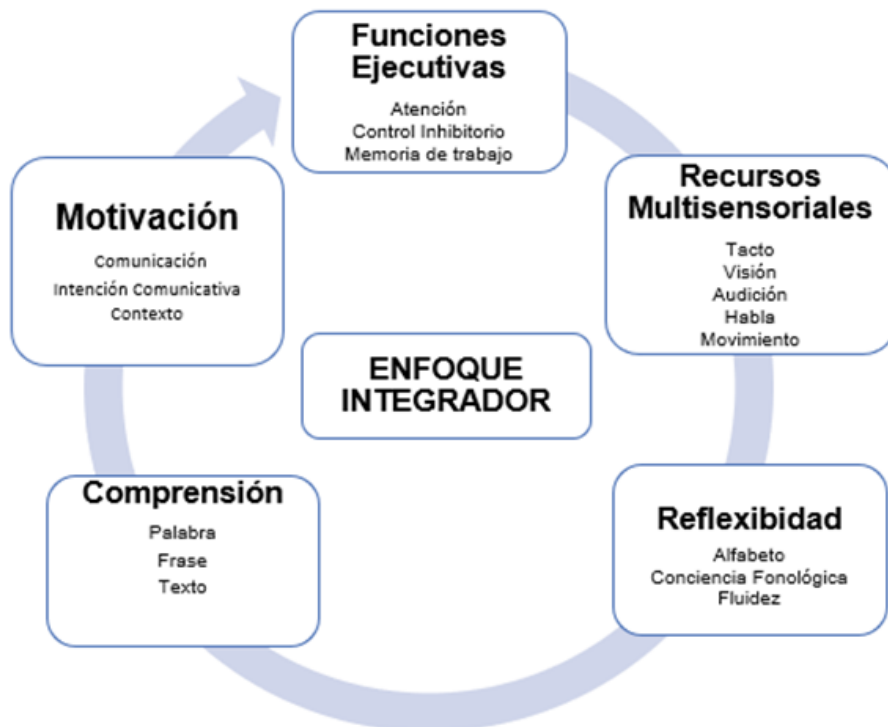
Funciones Ejecutivas

Atención
Control Inhibitorio
Memoria de trabajo

Recursos Multisensoriales

Tacto
Visión
Audición
Habla
Movimiento

Reflexibidad

Alfabeto
Conciencia Fonológica
Fluidez

Comprensión

Palabra
Frase
Texto

Motivación

Comunicación
Intención Comunicativa
Contexto

ENFOQUE INTEGRADOR